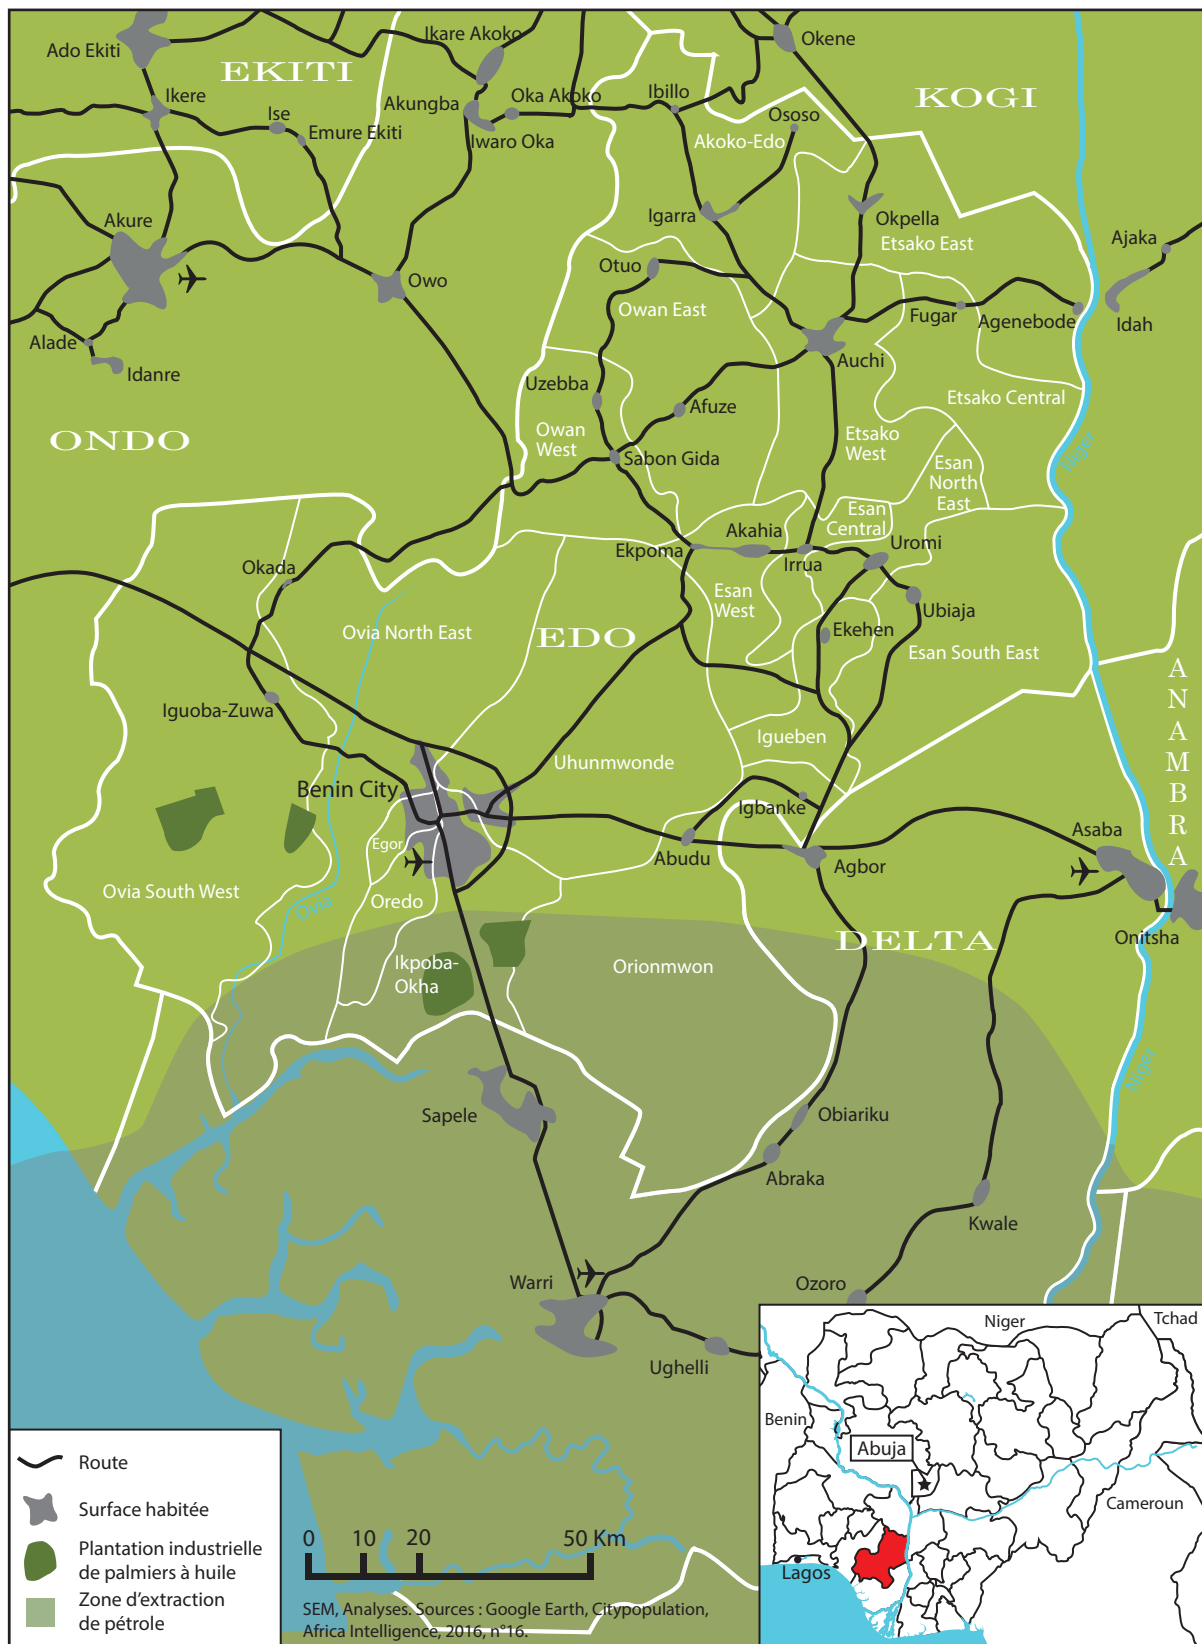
Ado Ekiti
EKITI
Ikare Akoko
Okene
Ikere
Ise
Akungba
Oka Akoko
Ibillo
KOGI
Emure Ekiti
Iwaro Oka
Ososo
Akoko-Edo
Akure
Igarra
Okpella
Etsako East
Ajaka
Owo
Otuo
Owan East
Fugar
Agenebode
Idah
Alade
Idanre
Auchi
Uzebba
Afuze
Etsako Central
ONDO
Owan West
Sabon Gida
Etsako West
Esan North East
Akahia
Esan Central
Ekpoma
Irrua
Uromi
Okada
Esan West
Ubiaja
Ovia North East
EDO
Ekehen
Esan South East
Iguoba-Zuwa
Igueben
Uhunmwonde
Benin City
Igbanke
Asaba
Egor
Abudu
Agbor
Ovia South West
Ovia
Oredo
DELTA
Onitsha
Ikpoba-Okha
Orionmwon
A N A M B R A
Niger
Sapele
Obiariku
Abraka
Kwale
Warri
Ozoro
Ughelli
Niger
Tchad
Benin
Abuja
Cameroun
Lagos
Route
Surface habitée
Plantation industrielle de palmiers à huile
Zone d'extraction de pétrole
0 10 20 50 Km
SEM, Analyses. Sources : Google Earth, Citypopulation, Africa Intelligence, 2016, n°16.